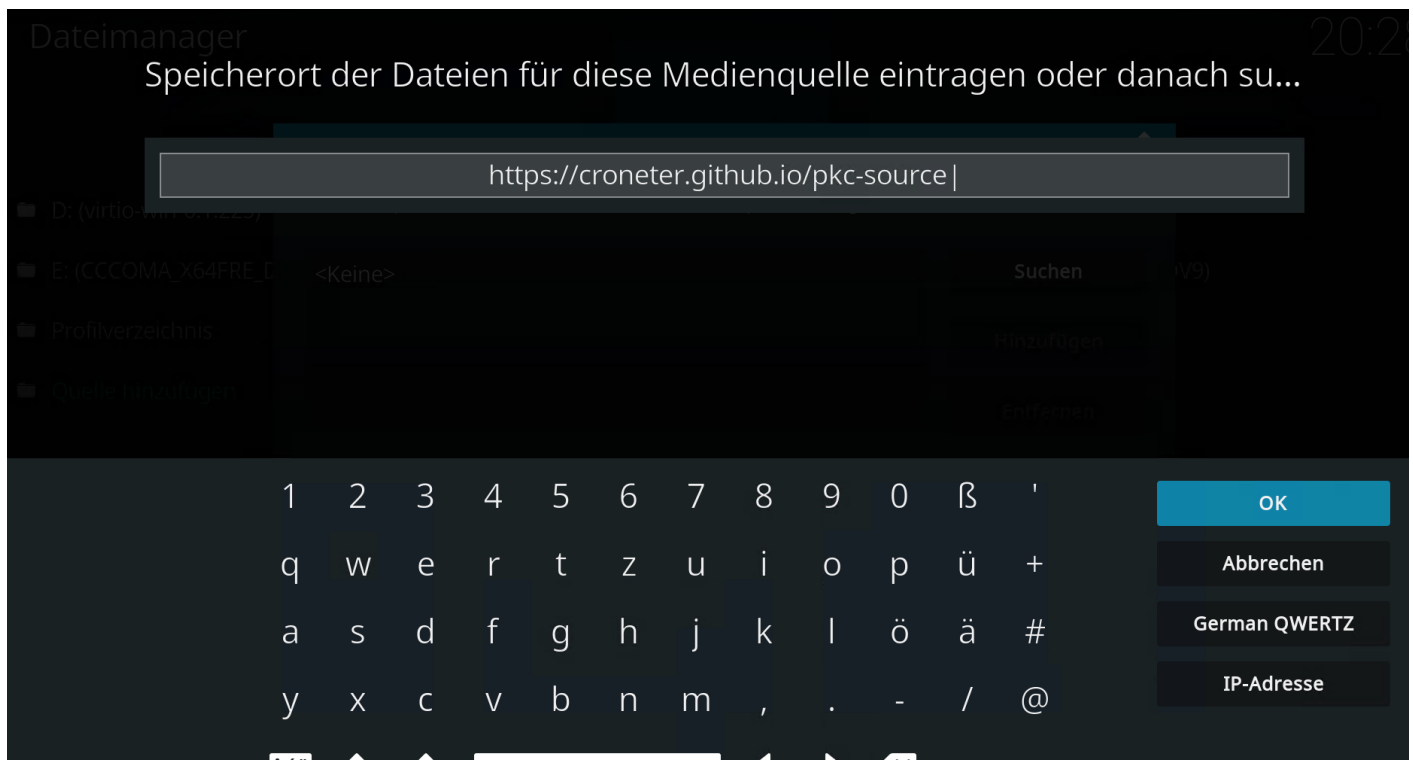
Dateimanager

20:2

Speicherort der Dateien für diese Medienquelle eintragen oder danach su...

https://croneter.github.io/pkc-source|

D: (virtio-win-0.1.225)

E: (CCCOMA_X64FRE_D

Profilverzeichnis

Quelle hinzufügen

<Keine>

Suchen

DV9)

Hinzufügen

Entfernen

1 2 3 4 5 6 7 8 9 0 ß '

q w e r t z u i o p ü +

a s d f g h j k l ö ä #

y x c v b n m , . - / @

OK

Abbrechen

German QWERTZ

IP-Adresse